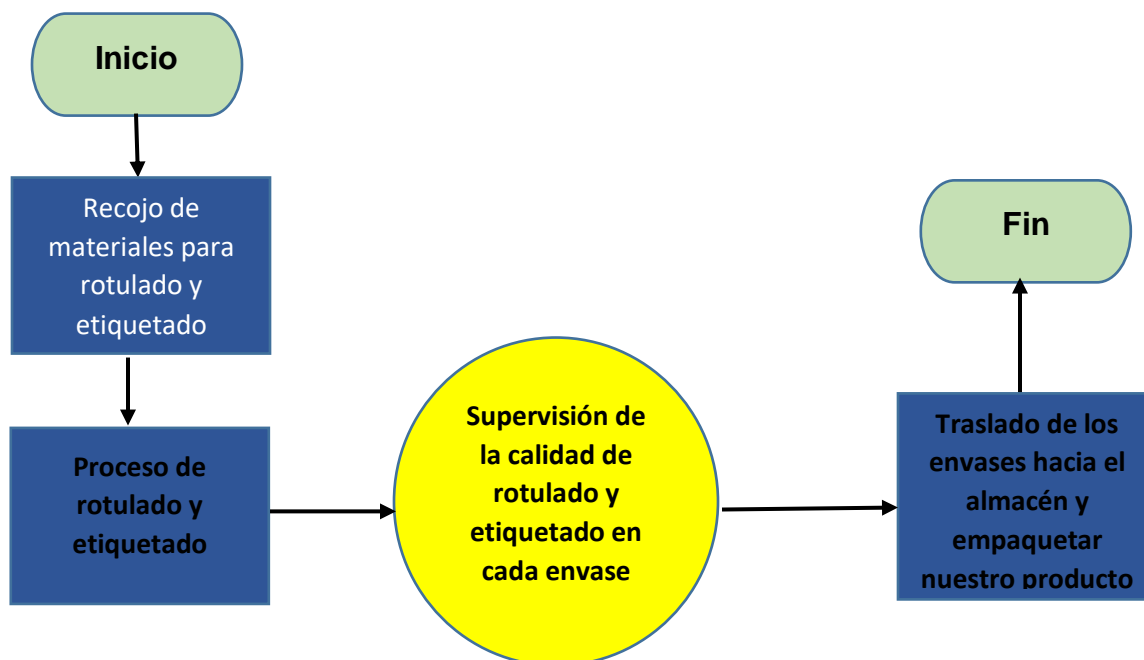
Inicio

Recojo de materiales para rotulado y etiquetado

Proceso de rotulado y etiquetado

Supervisión de la calidad de rotulado y etiquetado en cada envase

Traslado de los envases hacia el almacén y empaquetar nuestro producto

Fin